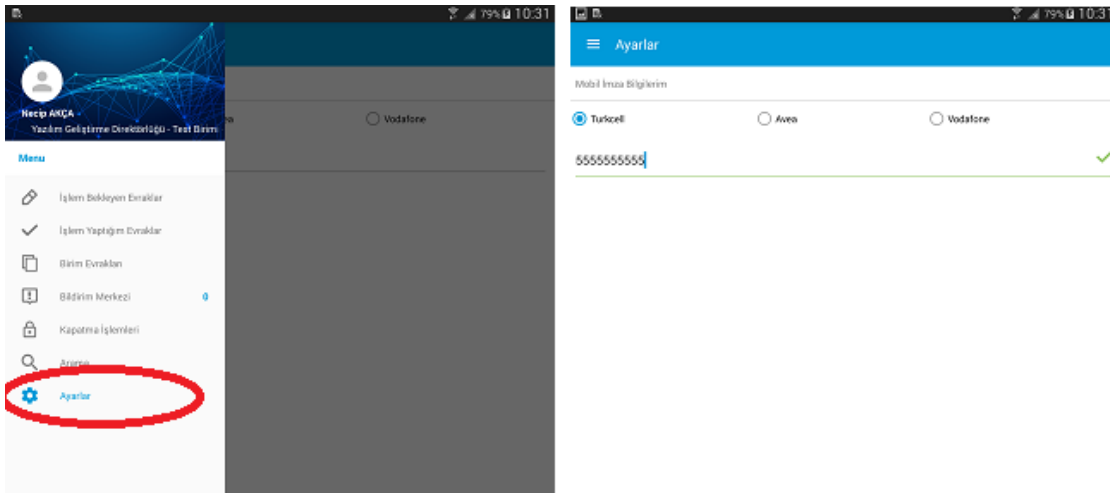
79% 10:31

Necip AKÇA -
Yazılım Geliştirme Direktörlüğü - Test Birimi

Menu

İşlem Bekleyen Evraklar
İşlem Yaptığım Evraklar
Birim Evrakları
Bildirim Merkezi 0
Kapatma İşlemleri
Arama
Ayarlar

Vodafone

79% 10:3

Ayarlar

Mobil İmza Bilgilerim

Turkcell
Avea
Vodafone

5555555555